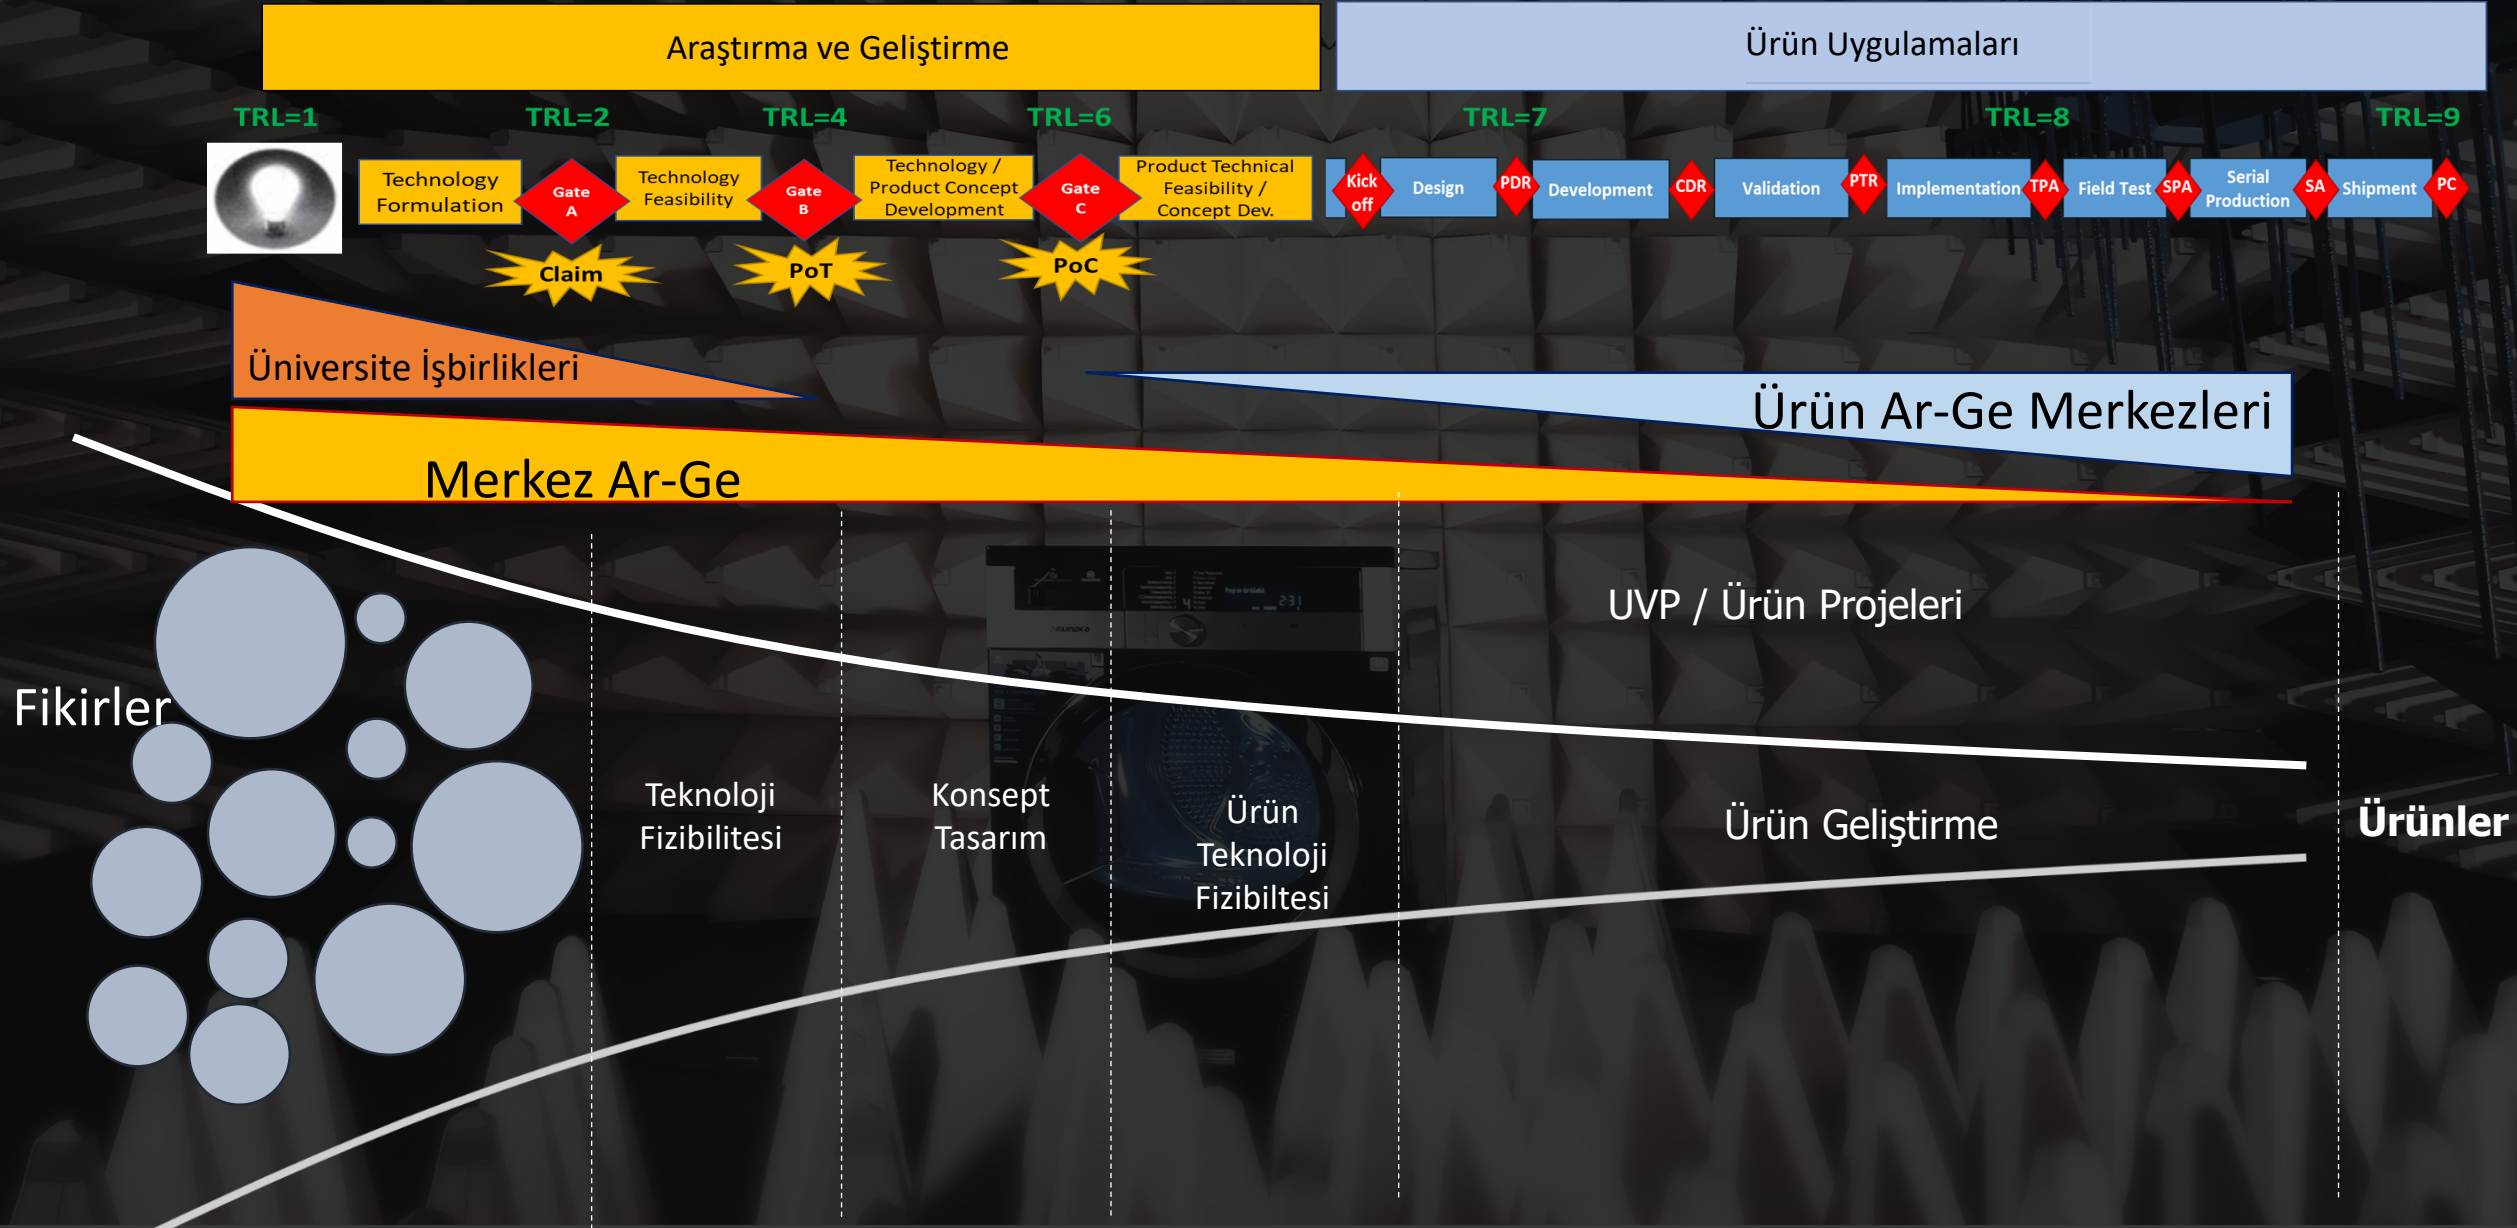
Araştırma ve Geliştirme

Ürün Uygulamaları

TRL=1
TRL=2
TRL=4
TRL=6
TRL=7
TRL=8
TRL=9

Technology Formulation
Gate A
Technology Feasibility
Gate B
Technology / Product Concept Development
Gate C
Product Technical Feasibility / Concept Dev.
Kick off
Design
PDR
Development
CDR
Validation
PTR
Implementation
TPA
Field Test
SPA
Serial Production
SA
Shipment
PC

Claim
PoT
PoC

Üniversite İşbirlikleri

Ürün Ar-Ge Merkezleri

Merkez Ar-Ge

UVP / Ürün Projeleri

Fikirler

Teknoloji Fizibilitesi

Konsept Tasarım

Ürün Teknoloji Fizibiltesi

Ürün Geliştirme

Ürünler